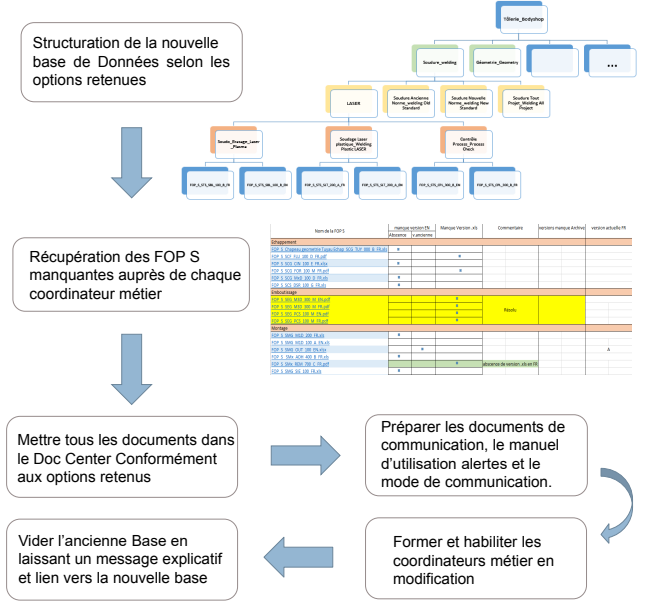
Structuration de la nouvelle base de Données selon les options retenues

Tôlerie_Bodyshop

Soudure_welding

Géometrie_Geometry

...

LASER

Soudure Ancienne Norme_welding Old Standard

Soudure Nouvelle Norme_welding New Standard

Soudure Tout Projet_Welding All Project

Soude_Brasage_Laser_Plasma

Soudage Laser plastique_Welding Plastic LASER

Contrôle Process_Process Check

FOP_S_STS_SBL_100_B_FR

FOP_S_STS_SBL_101_B_FR

FOP_S_STS_SET_200_A_FR

FOP_S_STS_SET_201_A_FR

FOP_S_STS_CPL_300_B_FR

FOP_S_STS_CPL_301_B_FR

Récupération des FOP S manquantes auprès de chaque coordinateur métier

| Nom de la FOP S | manque version FR Absence | v ancienne | Manque Version .xls | Commentaire | versions manque Archive | version actuelle FR |
|---|---|---|---|---|---|---|
| Echappement | | | | | | |
| FOP_S_Chapeau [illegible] | x | | | | | |
| FOP_S_SCI_FLU_100_D_FR.pdf | | | x | | | |
| FOP_S_SCG_CIN_100_E_FR.xlsx | x | | | | | |
| FOP_S_SCG_FOR_100_M_FR.pdf | | | x | | | |
| FOP_S_SCG_MAR_100_D_FR.xls | x | | | | | |
| FOP_S_SCG_SER_100_S_FR.xls | x | | | | | |
| Emboutissage | | | | | | |
| FOP_S_SEG_MEE_100_M_FR.pdf | | | x | | | |
| FOP_S_SEG_MEE_200_M_FR.pdf | | | x | Résolu | | |
| FOP_S_SEG_PCO_100_M_FR.pdf | | | x | | | |
| FOP_S_SEG_PCO_100_M_FR.pdf | | | x | | | |
| Montage | | | | | | |
| FOP_S_SMA_MEE_100_FR.xls | x | | | | | |
| FOP_S_SMA_MEE_100_A_FR.xls | x | | | | | |
| FOP_S_SMA_OUT_100_FR.xlsx | | x | | | | A |
| FOP_S_SMA_ARH_400_B_FR.xls | x | | | | | |
| FOP_S_SMA_REM_300_C_FR.pdf | | | x | absence de version .xls en FR | | |
| FOP_S_SMA_SAI_100_FR.xls | x | | | | | |

Mettre tous les documents dans le Doc Center Conformément aux options retenus

Préparer les documents de communication, le manuel d'utilisation alertes et le mode de communication.

Vider l'ancienne Base en laissant un message explicatif et lien vers la nouvelle base

Former et habiliter les coordinateurs métier en modification